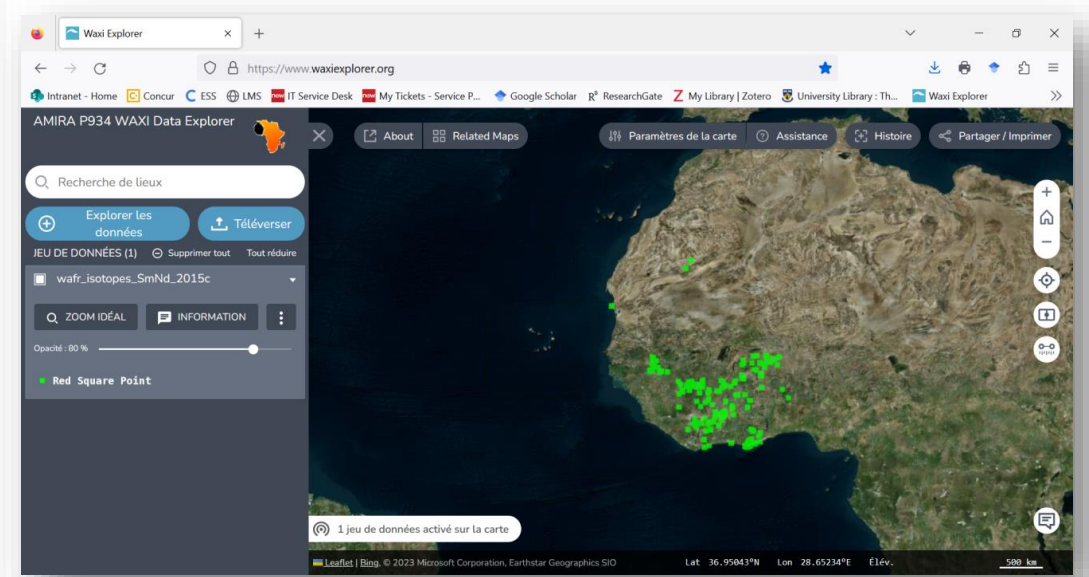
Waxi Explorer

https://www.waxiexplorer.org

Intranet - Home Concur ESS LMS IT Service Desk My Tickets - Service P... Google Scholar ResearchGate My Library | Zotero University Library : Th... Waxi Explorer

AMIRA P934 WAXI Data Explorer

Recherche de lieux

Explorer les données

Téléverser

JEU DE DONNÉES (1) Supprimer tout Tout réduire

wafr_isotopes_SmNd_2015c

ZOOM IDÉAL INFORMATION

Opacité : 80 %

Red Square Point

About Related Maps

Paramètres de la carte Assistance Histoire Partager / Imprimer

1 jeu de données activé sur la carte

Leaflet | Bing, © 2023 Microsoft Corporation, Earthstar Geographics SIO Lat 36.95043°N Lon 28.65234°E Élév. 500 km